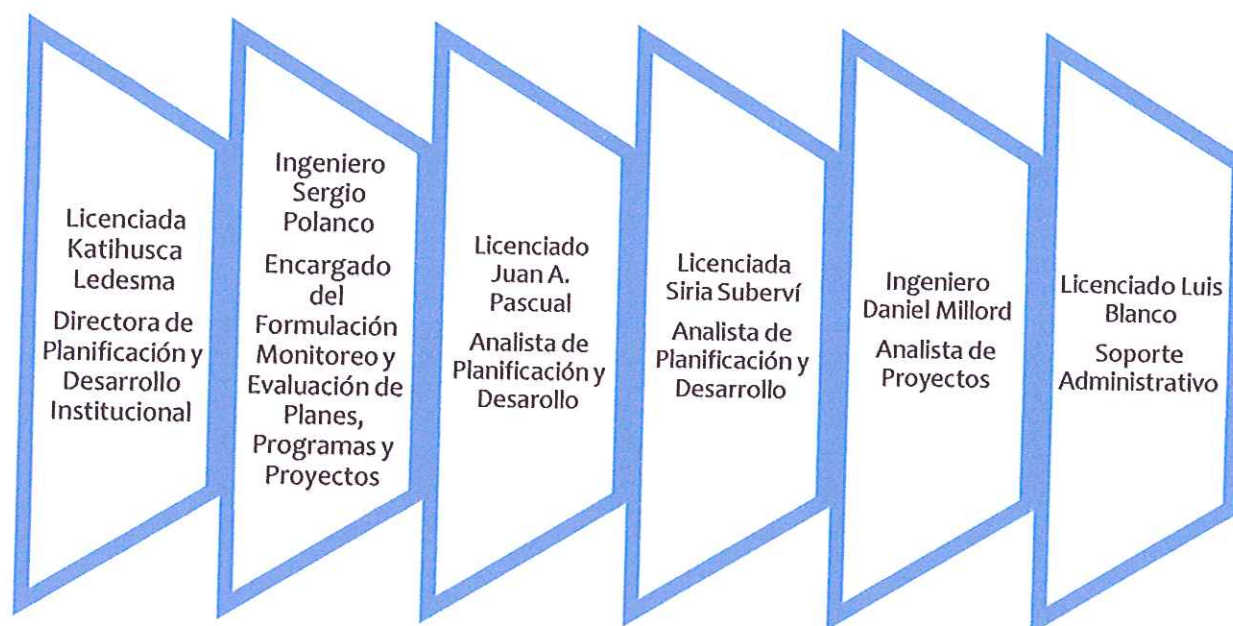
Licenciada Katihusca Ledesma

Directora de Planificación y Desarrollo Institucional

Ingeniero Sergio Polanco

Encargado del Formulación Monitoreo y Evaluación de Planes, Programas y Proyectos

Licenciado Juan A. Pascual

Analista de Planificación y Desarollo

Licenciada Siria Suberví

Analista de Planificación y Desarrollo

Ingeniero Daniel Millord

Analista de Proyectos

Licenciado Luis Blanco

Soporte Administrativo